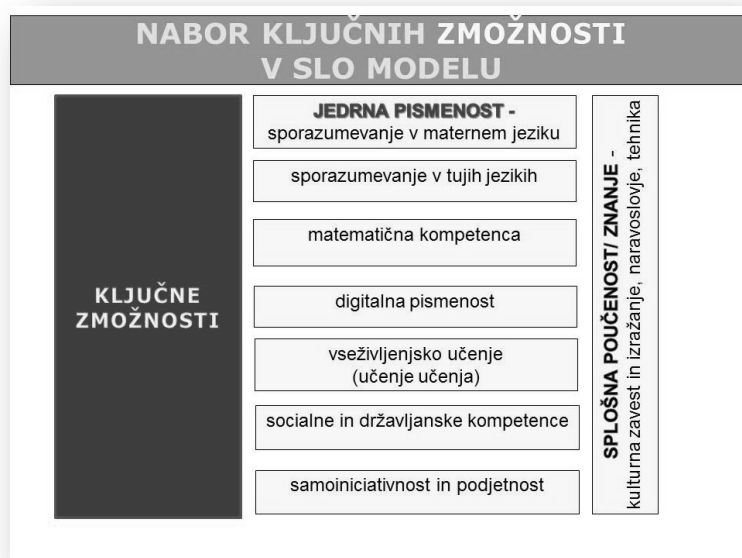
NABOR KLJUČNIH ZMOŽNOSTI V SLO MODELU

KLJUČNE ZMOŽNOSTI

JEDRNA PISMENOST - sporazumevanje v maternem jeziku

sporazumevanje v tujih jezikih

matematična kompetenca

digitalna pismenost

vseživljenjsko učenje (učenje učenja)

socialne in državljanske kompetence

samoiniciativnost in podjetnost

SPLOŠNA POUČENOST/ ZNANJE - kulturna zavest in izražanje, naravoslovje, tehnika